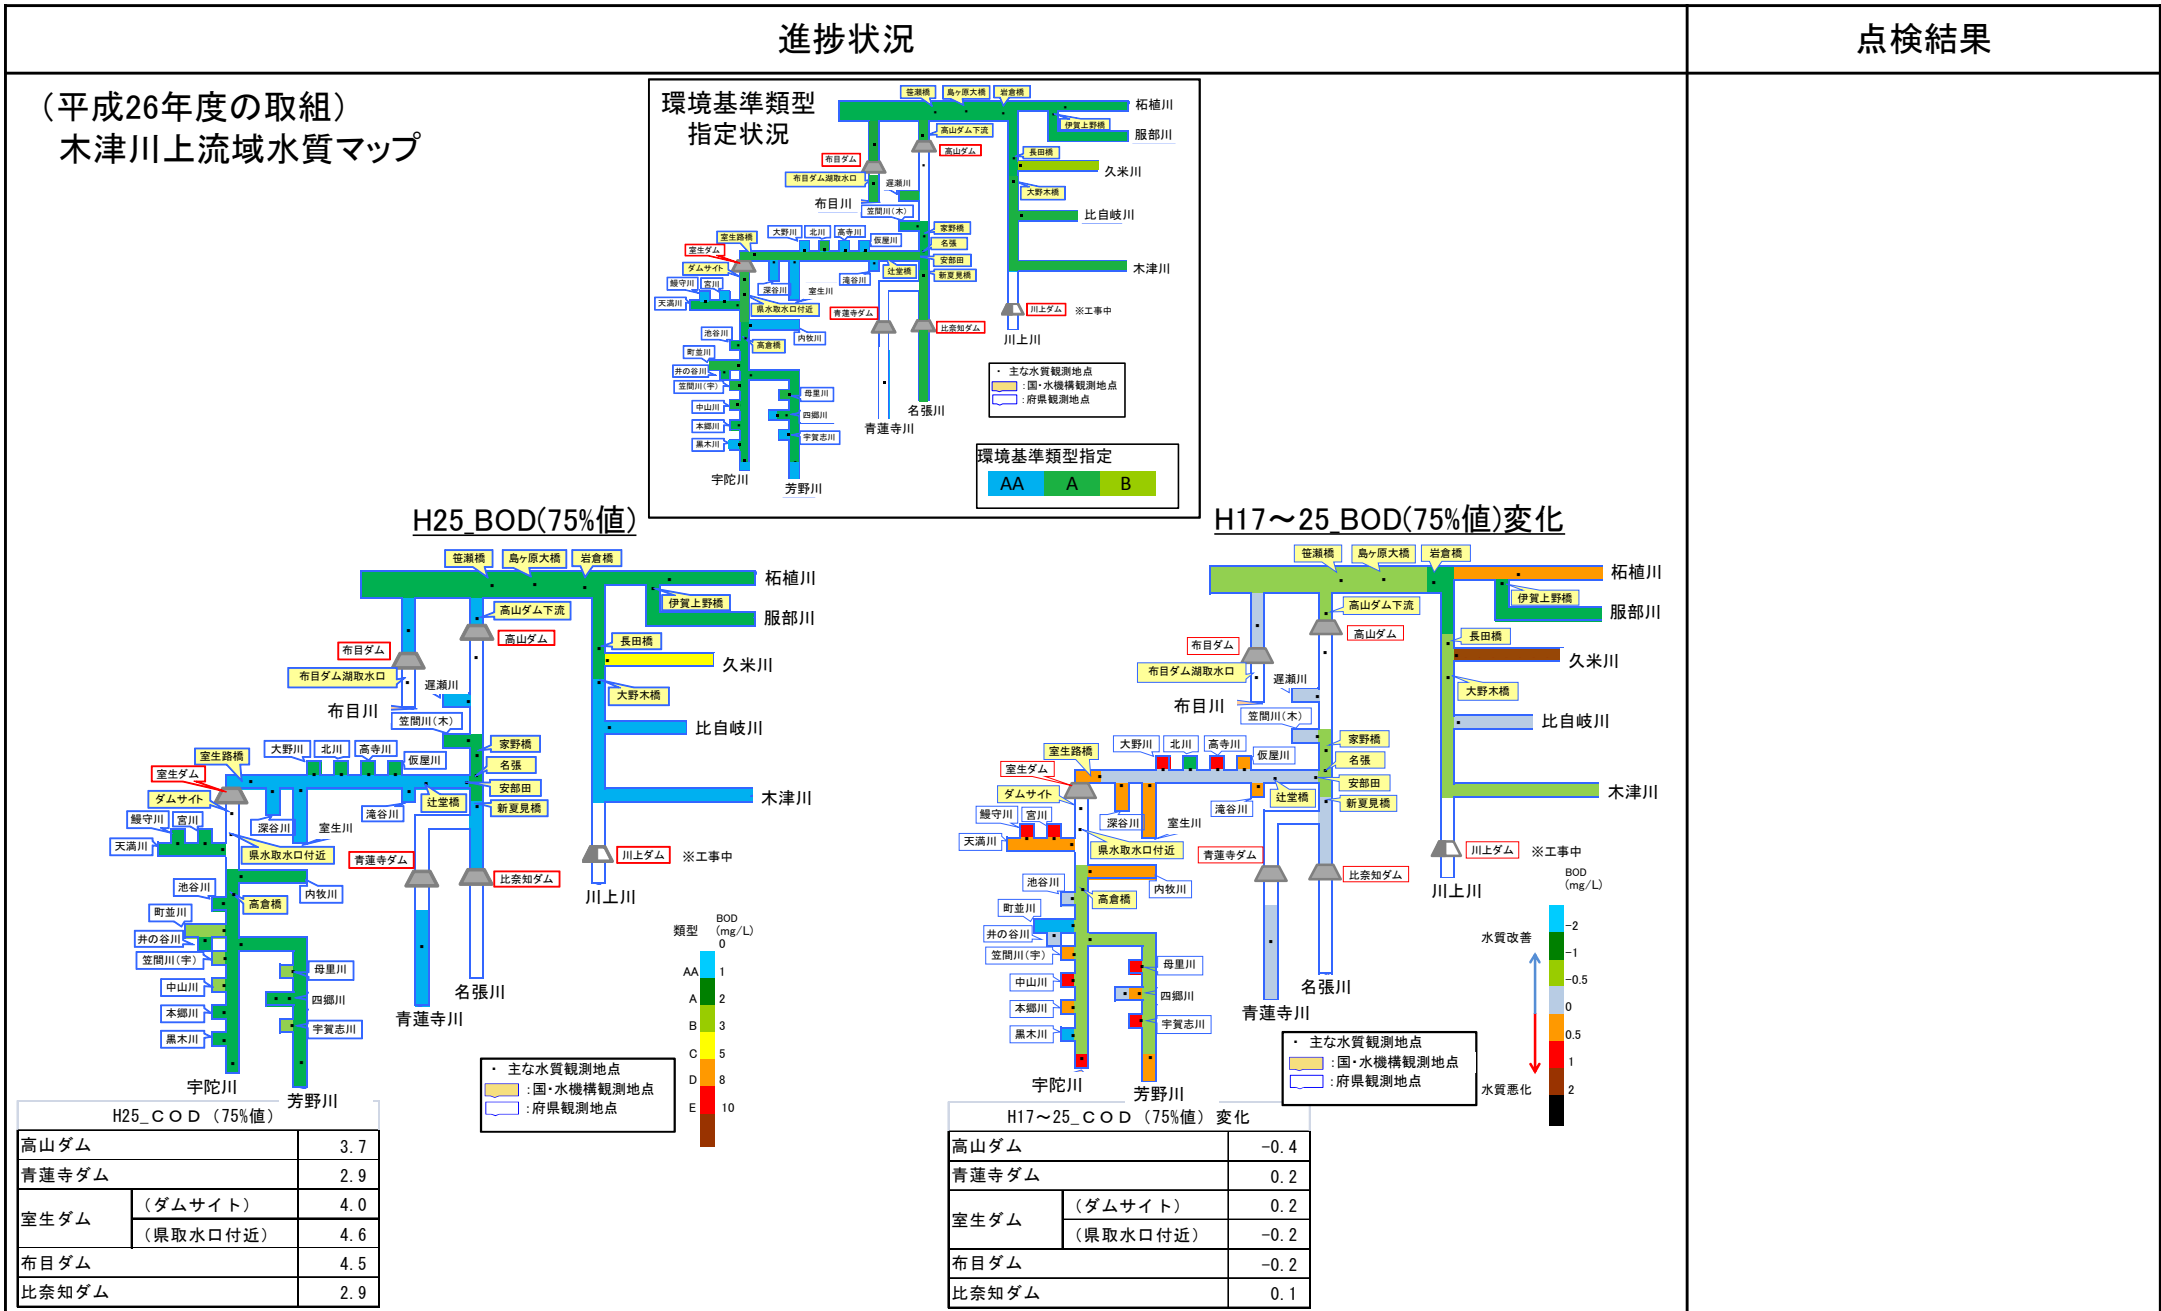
| 進捗状況 | 点検結果 |
|---|---|

（平成26年度の取組）
木津川上流域水質マップ

環境基準類型指定状況

笹瀬橋 島ヶ原大橋 岩倉橋 柘植川 伊賀上野橋 服部川 高山ダム下流 高山ダム 布目ダム 布目ダム湖取水口 遅瀬川 布目川 笠間川（木） 長田橋 久米川 大野木橋 比自岐川 室生路橋 室生ダム ダムサイト 大野川 北川 高寺川 仮屋川 家野橋 名張 安部田 新夏見橋 辻堂橋 滝谷川 木津川 鰻守川 宮川 天満川 深谷川 室生川 県水取水口付近 青蓮寺ダム 比奈知ダム 川上ダム ※工事中 川上川 池谷川 高倉橋 内牧川 町並川 井の谷川 笠間川（宇） 母里川 中山川 四郷川 本郷川 宇賀志川 黒木川 名張川 青蓮寺川 宇陀川 芳野川

・主な水質観測地点
：国・水機構観測地点
：府県観測地点

環境基準類型指定
AA A B

H25_BOD(75%値)

笹瀬橋 島ヶ原大橋 岩倉橋 柘植川 伊賀上野橋 服部川 高山ダム下流 高山ダム 布目ダム 布目ダム湖取水口 遅瀬川 布目川 笠間川（木） 長田橋 久米川 大野木橋 比自岐川 室生路橋 室生ダム ダムサイト 大野川 北川 高寺川 仮屋川 家野橋 名張 安部田 新夏見橋 辻堂橋 滝谷川 木津川 鰻守川 宮川 天満川 深谷川 室生川 県水取水口付近 青蓮寺ダム 比奈知ダム 川上ダム ※工事中 川上川 池谷川 高倉橋 内牧川 町並川 井の谷川 笠間川（宇） 母里川 中山川 四郷川 本郷川 宇賀志川 黒木川 名張川 青蓮寺川 宇陀川 芳野川

・主な水質観測地点
：国・水機構観測地点
：府県観測地点

類型 BOD (mg/L)
0
AA 1
A 2
B 3
C 5
D 8
E 10

H25_COD（75%値）

| 高山ダム | | 3.7 |
|---|---|---|
| 青蓮寺ダム | | 2.9 |
| 室生ダム | （ダムサイト） | 4.0 |
| | （県取水口付近） | 4.6 |
| 布目ダム | | 4.5 |
| 比奈知ダム | | 2.9 |

H17～25_BOD(75%値)変化

笹瀬橋 島ヶ原大橋 岩倉橋 柘植川 伊賀上野橋 服部川 高山ダム下流 高山ダム 布目ダム 布目ダム湖取水口 遅瀬川 布目川 笠間川（木） 長田橋 久米川 大野木橋 比自岐川 室生路橋 室生ダム ダムサイト 大野川 北川 高寺川 仮屋川 家野橋 名張 安部田 新夏見橋 辻堂橋 滝谷川 木津川 鰻守川 宮川 天満川 深谷川 室生川 県水取水口付近 青蓮寺ダム 比奈知ダム 川上ダム ※工事中 川上川 池谷川 高倉橋 内牧川 町並川 井の谷川 笠間川（宇） 母里川 中山川 四郷川 本郷川 宇賀志川 黒木川 名張川 青蓮寺川 宇陀川 芳野川

・主な水質観測地点
：国・水機構観測地点
：府県観測地点

BOD (mg/L)
水質改善
-2
-1
-0.5
0
0.5
1
2
水質悪化

H17～25_COD（75%値）変化

| 高山ダム | | -0.4 |
|---|---|---|
| 青蓮寺ダム | | 0.2 |
| 室生ダム | （ダムサイト） | 0.2 |
| | （県取水口付近） | -0.2 |
| 布目ダム | | -0.2 |
| 比奈知ダム | | 0.1 |